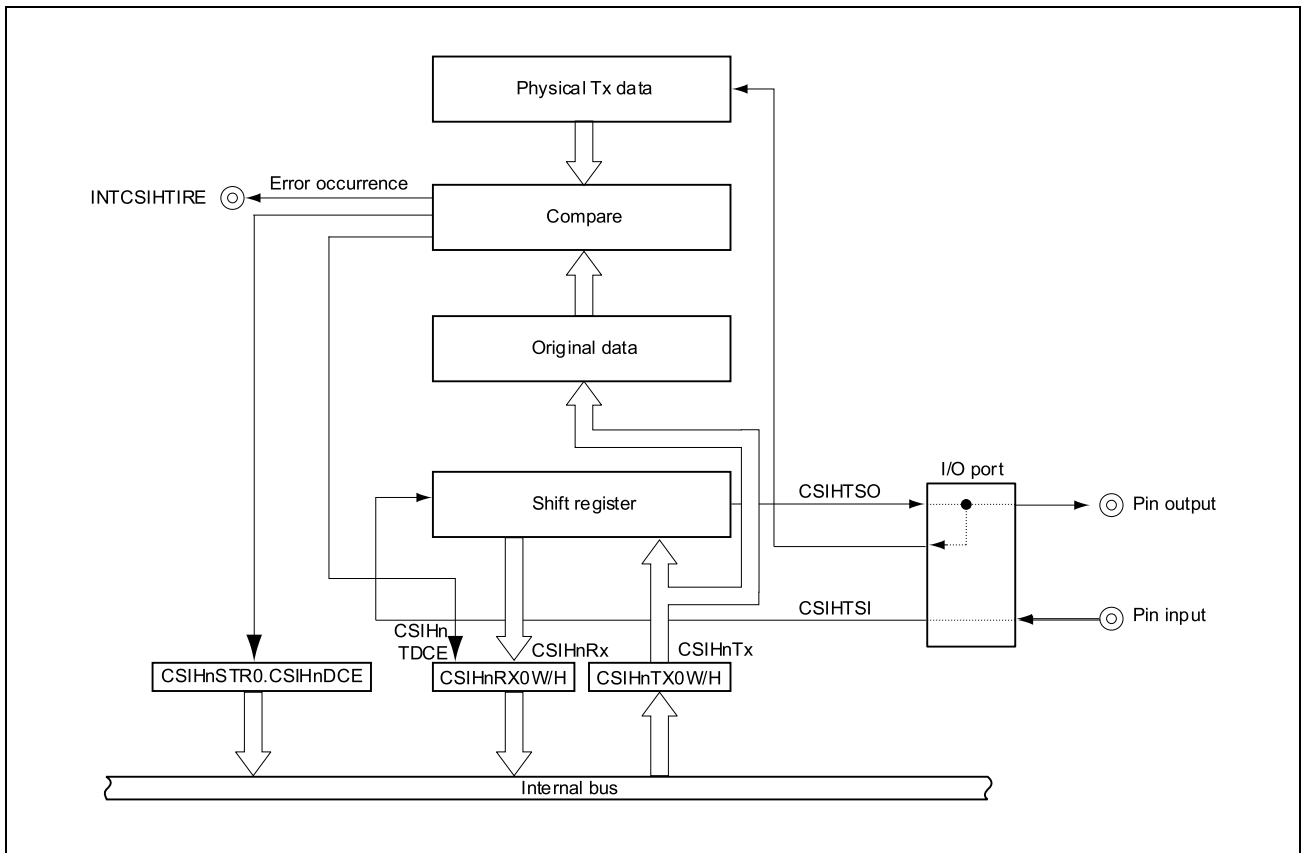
Physical Tx data

Error occurrence

INTCSIHTIRE

Compare

Original data

Shift register

CSIHTSO

I/O port

Pin output

CSIHTSI

Pin input

CSIHn TDCE

CSIHnRx

CSIHnTx

CSIHnSTR0.CSIHnDCE

CSIHnRX0W/H

CSIHnTX0W/H

Internal bus